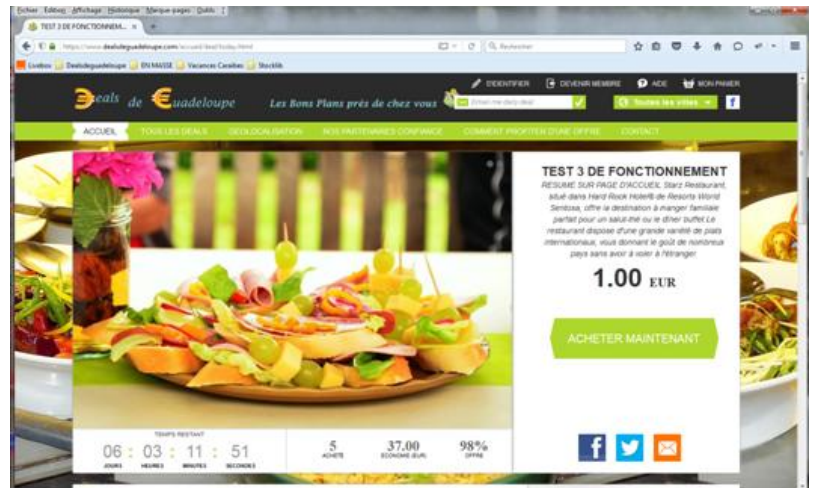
Fichier Edition Affichage Historique Marque-pages Outils ?

TEST 3 DE FONCTIONNEM... ×

https://www.dealsdeguadeloupe.com/accueil/deal/today.html

Rechercher

Livebox Dealsdeguadeloupe EN MASSE Vacances Caraïbes Stocklib

S'IDENTIFIER DEVENIR MEMBRE AIDE MON PANIER

Deals de Guadeloupe Les Bons Plans près de chez vous

What mo daily deal

Toutes les villes

ACCUEIL TOUS LES DEALS GEOLOCALISATION NOS PARTENAIRES CONFIANCE COMMENT PROFITER D'UNE OFFRE CONTACT

TEST 3 DE FONCTIONNEMENT

RESUME SUR PAGE D'ACCUEIL Starz Restaurant, situé dans Hard Rock Hotel® de Resorts World Sentosa, offre la destination à manger familiale parfait pour un salut-thé ou le dîner buffet.Le restaurant dispose d'une grande variété de plats internationaux, vous donnant le goût de nombreux pays sans avoir à voler à l'étranger

1.00 EUR

ACHETER MAINTENANT

TEMPS RESTANT

06 : 03 : 11 : 51

JOURS HEURES MINUTES SECONDES

5 ACHETE

37.00 ECONOMIE (EUR)

98% OFFRE